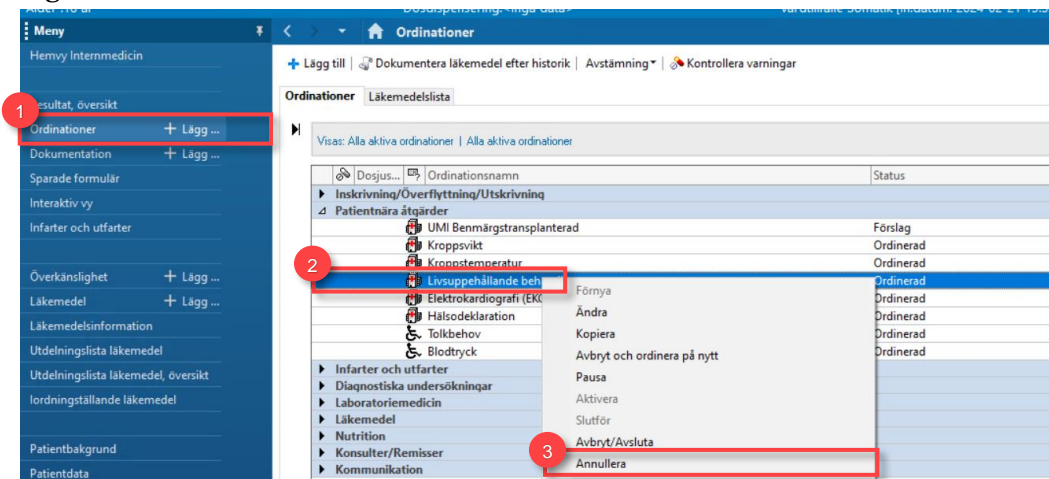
Ålder: 70 år
Dosdispensering: <inga data>
Vårdtillfälle Somatik [In.datum: 2024-02-21 15:3

Meny
Hemvy Internmedicin
Resultat, översikt
Ordinationer + Lägg ...
Dokumentation + Lägg ...
Sparade formulär
Interaktiv vy
Infarter och utfarter
Överkänslighet + Lägg ...
Läkemedel + Lägg ...
Läkemedelsinformation
Utdelningslista läkemedel
Utdelningslista läkemedel, översikt
Iordningställande läkemedel
Patientbakgrund
Patientdata

1
2
3

Ordinationer
+ Lägg till | Dokumentera läkemedel efter historik | Avstämning | Kontrollera varningar
Ordinationer | Läkemedelslista
Visas: Alla aktiva ordinationer | Alla aktiva ordinationer

| Dosjus... | Ordinationsnamn | Status |
|---|---|---|
| | Inskrivning/Överflyttning/Utskrivning | |
| | Patientnära åtgärder | |
| | UMI Benmärgstransplanterad | Förslag |
| | Kroppsvikt | Ordinerad |
| | Kroppstemperatur | Ordinerad |
| | Livsuppehållande beh | Ordinerad |
| | Elektrokardiografi (EKG | Ordinerad |
| | Hälsodeklaration | Ordinerad |
| | Tolkbehov | Ordinerad |
| | Blodtryck | Ordinerad |
| | Infarter och utfarter | |
| | Diagnostiska undersökningar | |
| | Laboratoriemedicin | |
| | Läkemedel | |
| | Nutrition | |
| | Konsulter/Remisser | |
| | Kommunikation | |

Förnya
Ändra
Kopiera
Avbryt och ordinera på nytt
Pausa
Aktivera
Slutför
Avbryt/Avsluta
Annullera